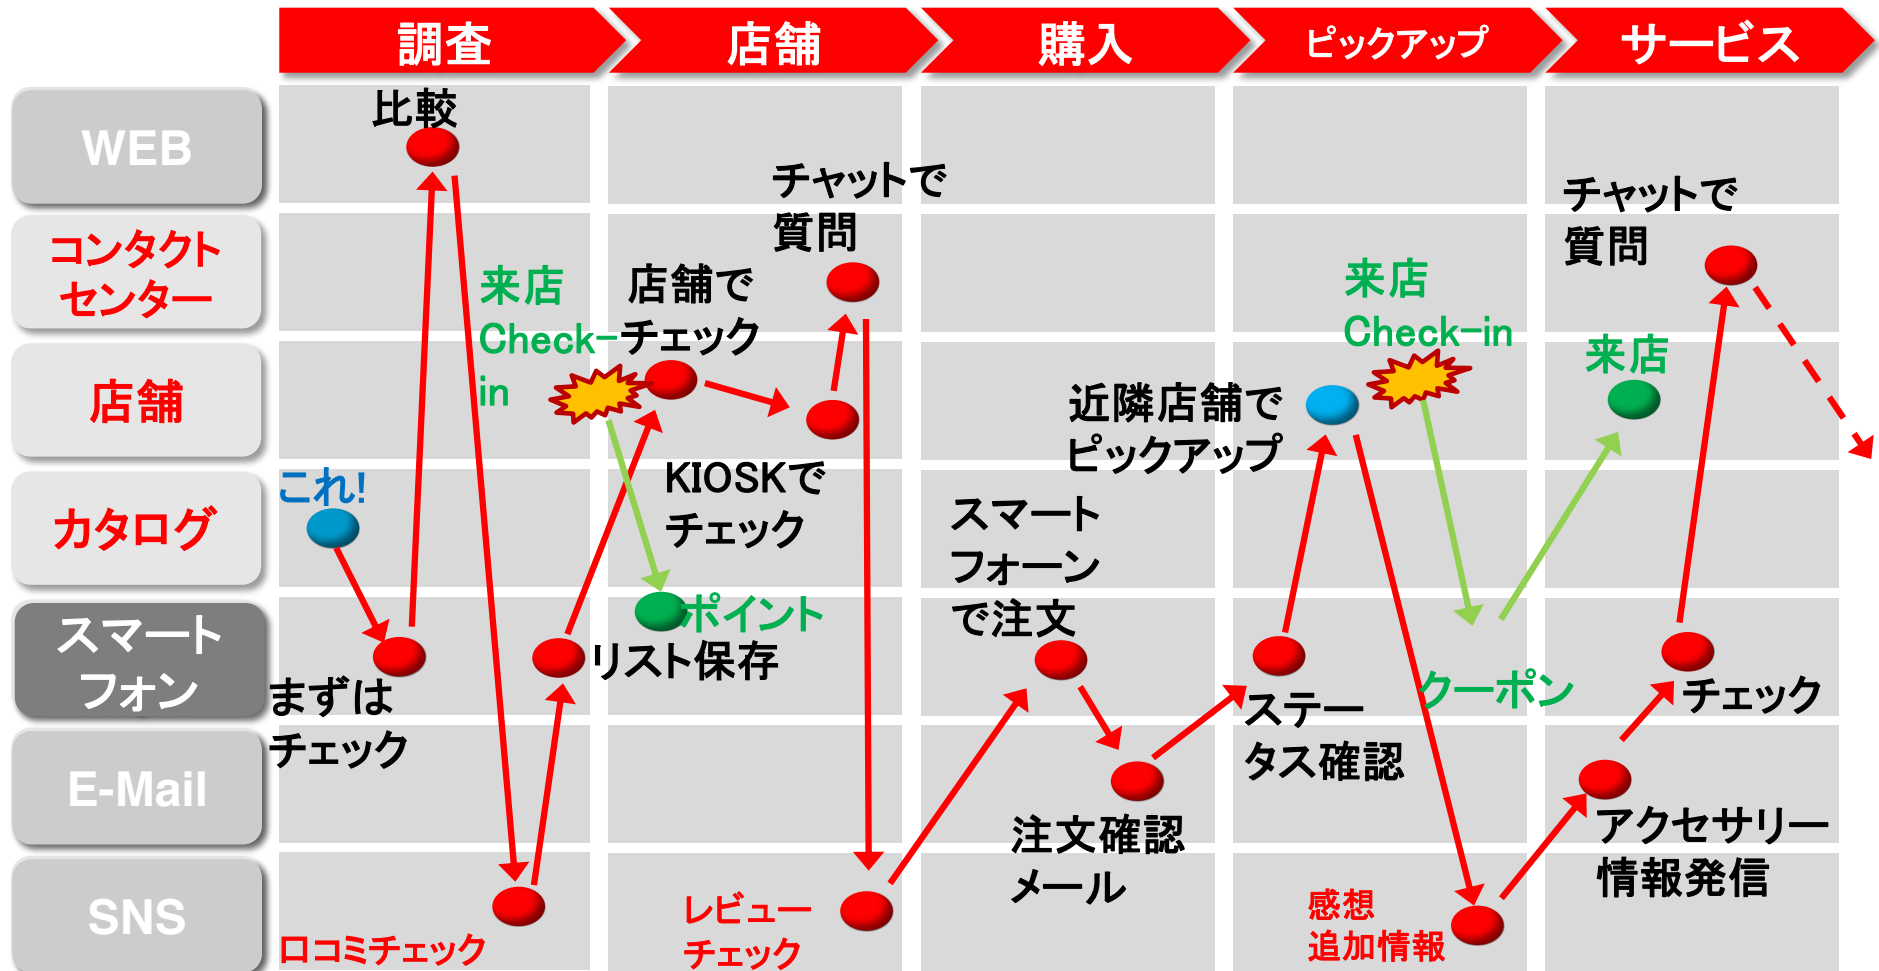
調査
店舗
購入
ピックアップ
サービス

WEB
コンタクトセンター
店舗
カタログ
スマートフォン
E-Mail
SNS

比較
チャットで質問
チャットで質問
来店 Check-in
店舗でチェック
来店 Check-in
来店
近隣店舗でピックアップ
これ!
KIOSKでチェック
スマートフォーンで注文
ポイント
リスト保存
まずはチェック
ステータス確認
クーポン
チェック
注文確認メール
アクセサリー情報発信
口コミチェック
レビューチェック
感想 追加情報